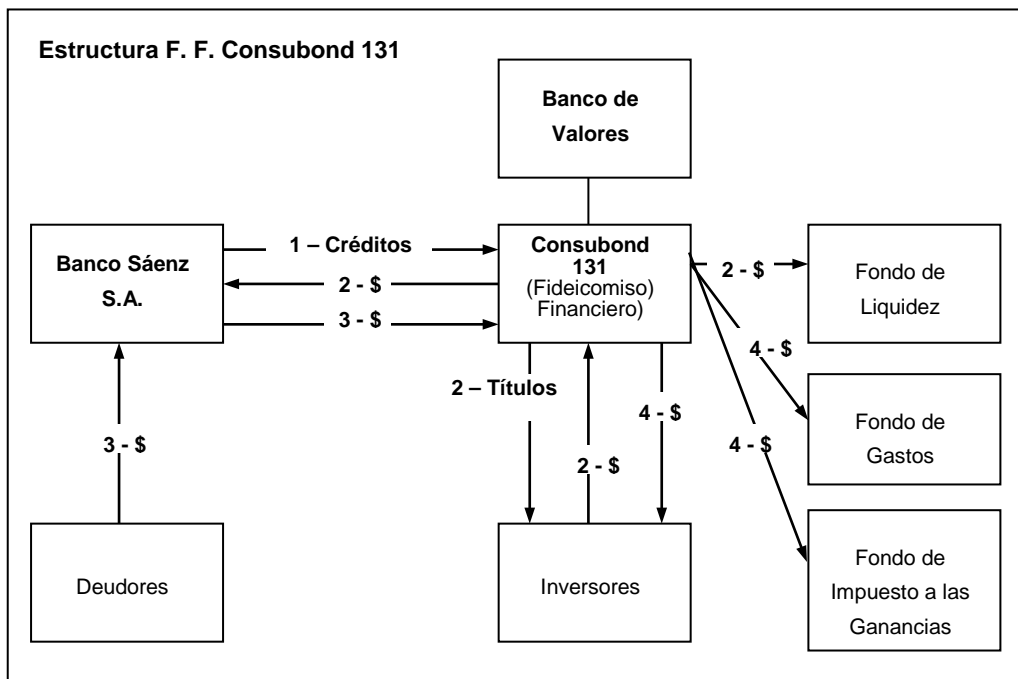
Estructura F. F. Consubond 131

Banco de Valores

Banco Sáenz S.A.

1 – Créditos

2 - $

3 - $

Consubond 131 (Fideicomiso) Financiero)

2 - $

Fondo de Liquidez

4 - $

Fondo de Gastos

4 - $

Fondo de Impuesto a las Ganancias

2 – Títulos

4 - $

2 - $

3 - $

Deudores

Inversores